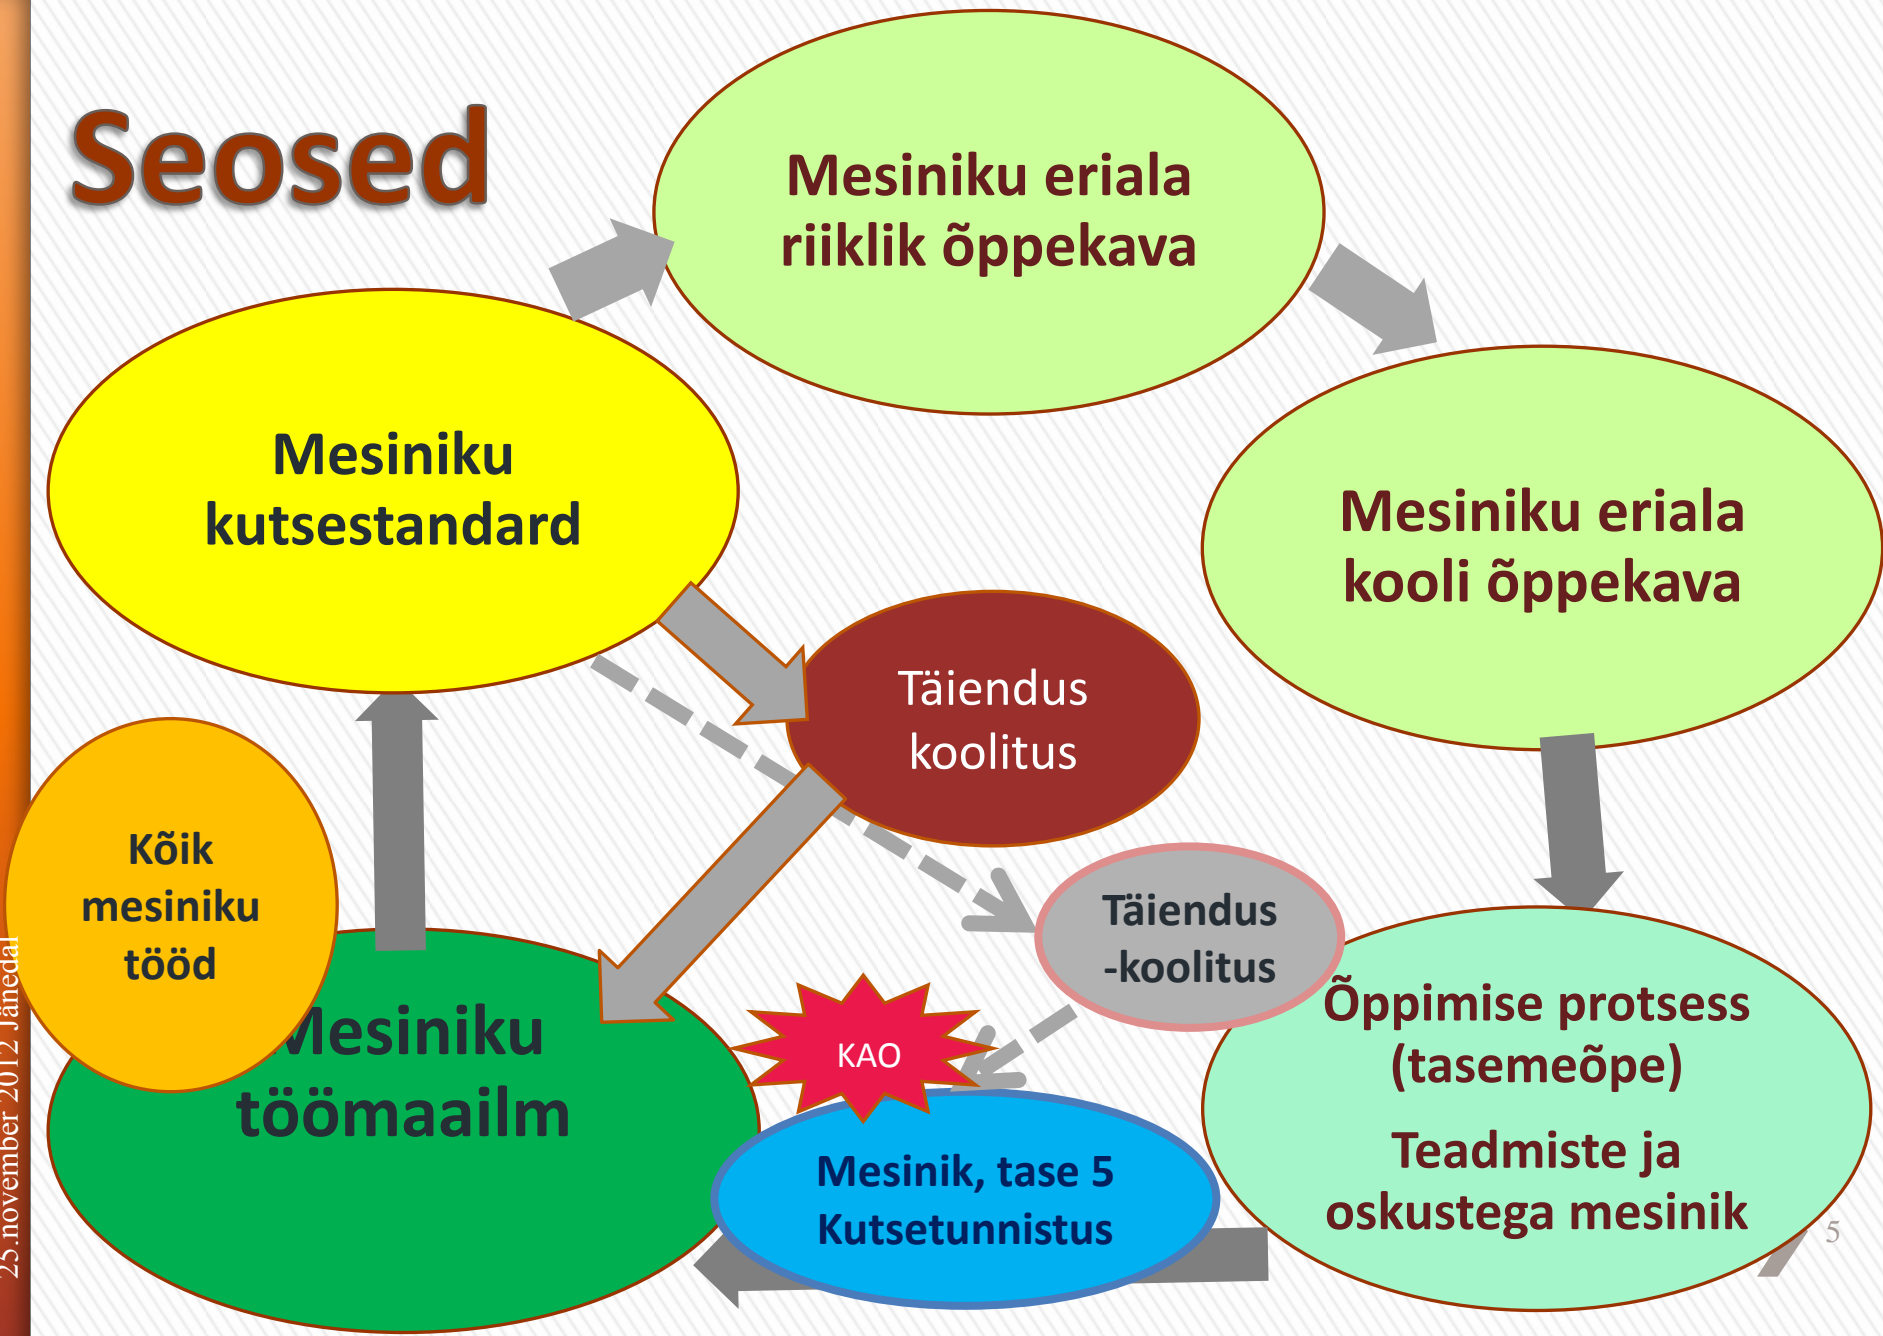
Seosed

Mesiniku eriala riiklik õppekava

Mesiniku kutsestandard

Mesiniku eriala kooli õppekava

Täiendus koolitus

Kõik mesiniku tööd

Mesiniku töömaailm

Täiendus -koolitus

KAO

Õppimise protsess (tasemeõpe)

Teadmiste ja oskustega mesinik

Mesinik, tase 5 Kutsetunnistus

25 november 2012 Jänedal

5